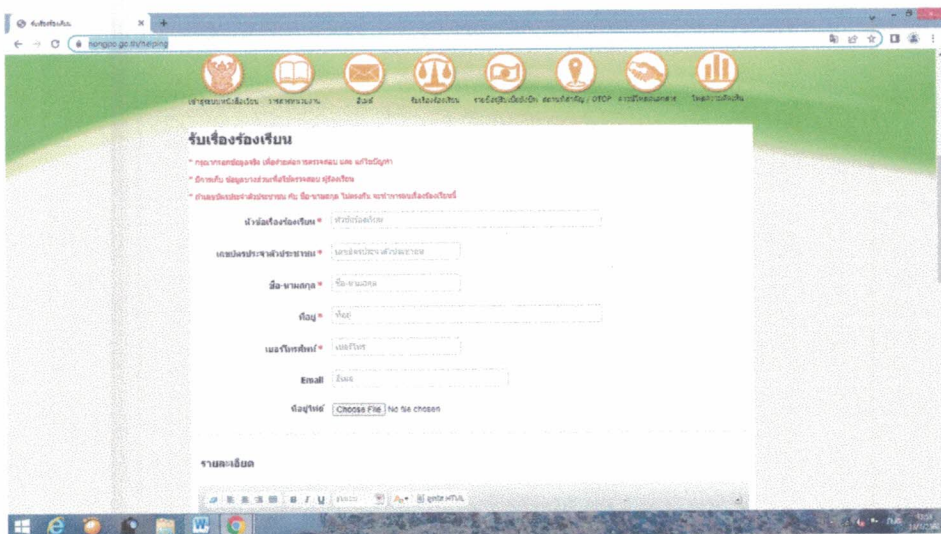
รับเรื่องร้องเรียน
nongpo.go.th/helping

เข้าสู่ระบบหนังสือเวียน
รายงานผลงาน
ติดต่อ
รับเรื่องร้องเรียน
รายงานข้อมูลข่าวสาร
สถานที่สำคัญ / OTOP
การบริหารจัดการ
โหลดเอกสาร

รับเรื่องร้องเรียน

* กรุณากรอกข้อมูลจริง เพื่อง่ายต่อการตรวจสอบ และ แก้ไขปัญหา

* อีกหนึ่ง ข้อมูลบางส่วนที่ใช้ตรวจสอบ ผู้ร้องเรียน

* ถ้าเลขบัตรประจำตัวประชาชน กับ ชื่อ-นามสกุล ไม่ตรงกัน จะทำการลบเรื่องร้องเรียนนี้

หัวข้อเรื่องร้องเรียน * หัวข้อร้องเรียน

เลขบัตรประจำตัวประชาชน * เลขบัตรประจำตัวประชาชน

ชื่อ-นามสกุล * ชื่อ-นามสกุล

ที่อยู่ * ที่อยู่

เบอร์โทรศัพท์ * เบอร์โทร

Email อีเมล

ไฟล์แนบ Choose File No file chosen

รายละเอียด

B I U ดูรหัส HTML